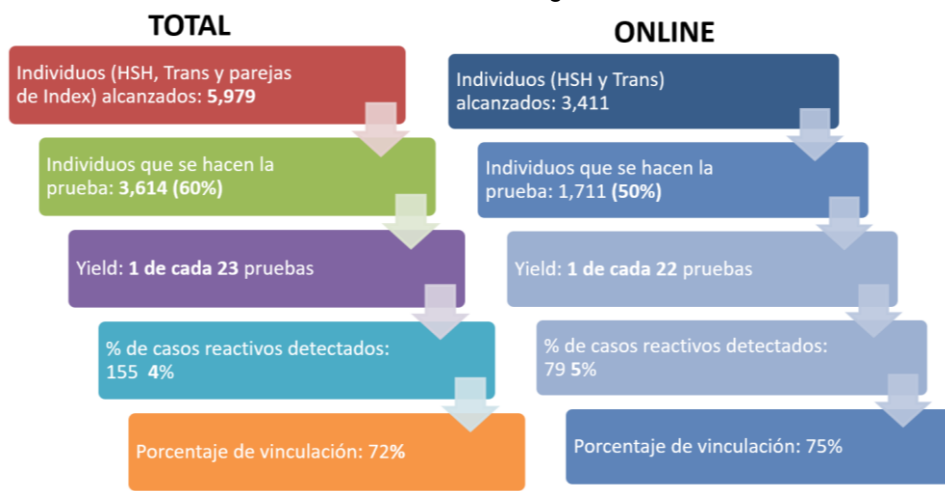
TOTAL

Individuos (HSH, Trans y parejas de Index) alcanzados: 5,979

Individuos que se hacen la prueba: 3,614 (60%)

Yield: 1 de cada 23 pruebas

% de casos reactivos detectados: 155 4%

Porcentaje de vinculación: 72%

ONLINE

Individuos (HSH y Trans) alcanzados: 3,411

Individuos que se hacen la prueba: 1,711 (50%)

Yield: 1 de cada 22 pruebas

% de casos reactivos detectados: 79 5%

Porcentaje de vinculación: 75%